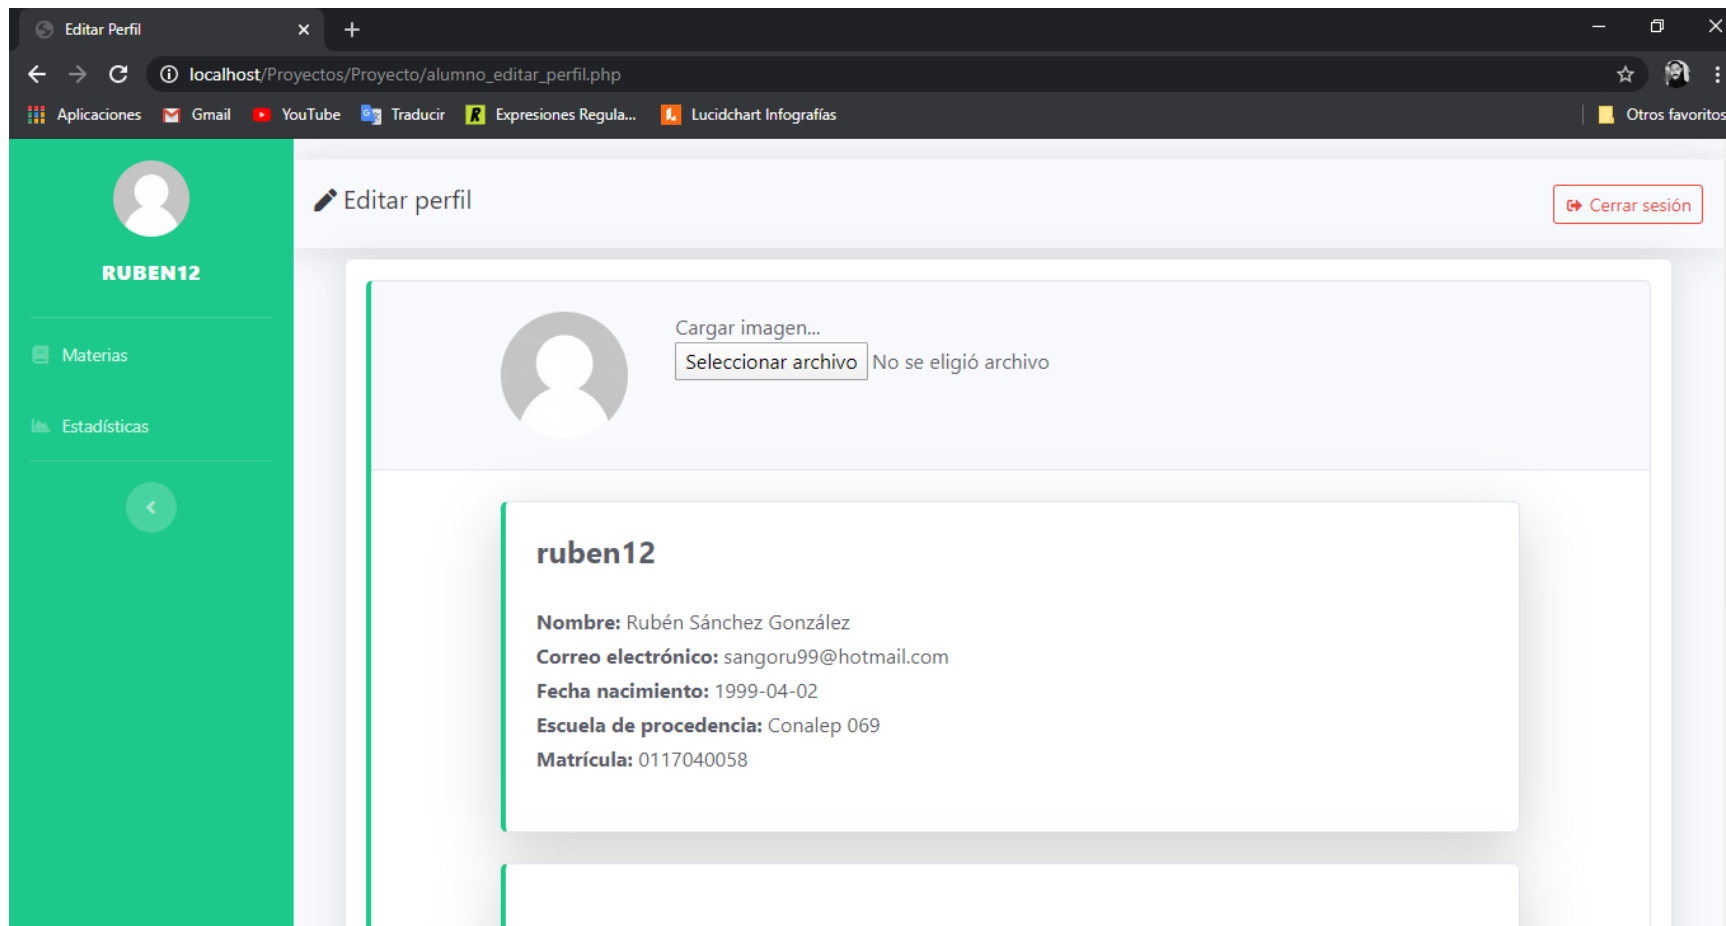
Editar Perfil

localhost/Proyectos/Proyecto/alumno_editar_perfil.php

Aplicaciones Gmail YouTube Traducir Expresiones Regula... Lucidchart Infografías Otros favoritos

RUBEN12

Materias

Estadísticas

Editar perfil

Cerrar sesión

Cargar imagen...

Seleccionar archivo No se eligió archivo

ruben12

**Nombre:** Rubén Sánchez González
**Correo electrónico:** sangoru99@hotmail.com
**Fecha nacimiento:** 1999-04-02
**Escuela de procedencia:** Conalep 069
**Matrícula:** 0117040058